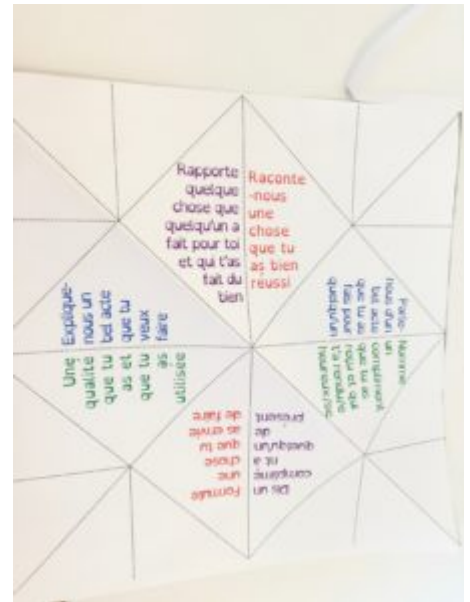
Rapporte quelque chose que quelqu'un a fait pour toi et qui t'as fait du bien

Raconte -nous une chose que tu as bien réussi

Explique-nous un bel acte que tu veux faire

Une qualité que tu as et que tu utilise

Parle-nous d'un bel acte que tu as fait pour quelqu'un

Nomme un compliment que tu as reçu et qui t'a rendu heureux(se)

Formule une chose que tu as envie de faire

Dis un compliment à quelqu'un de présent